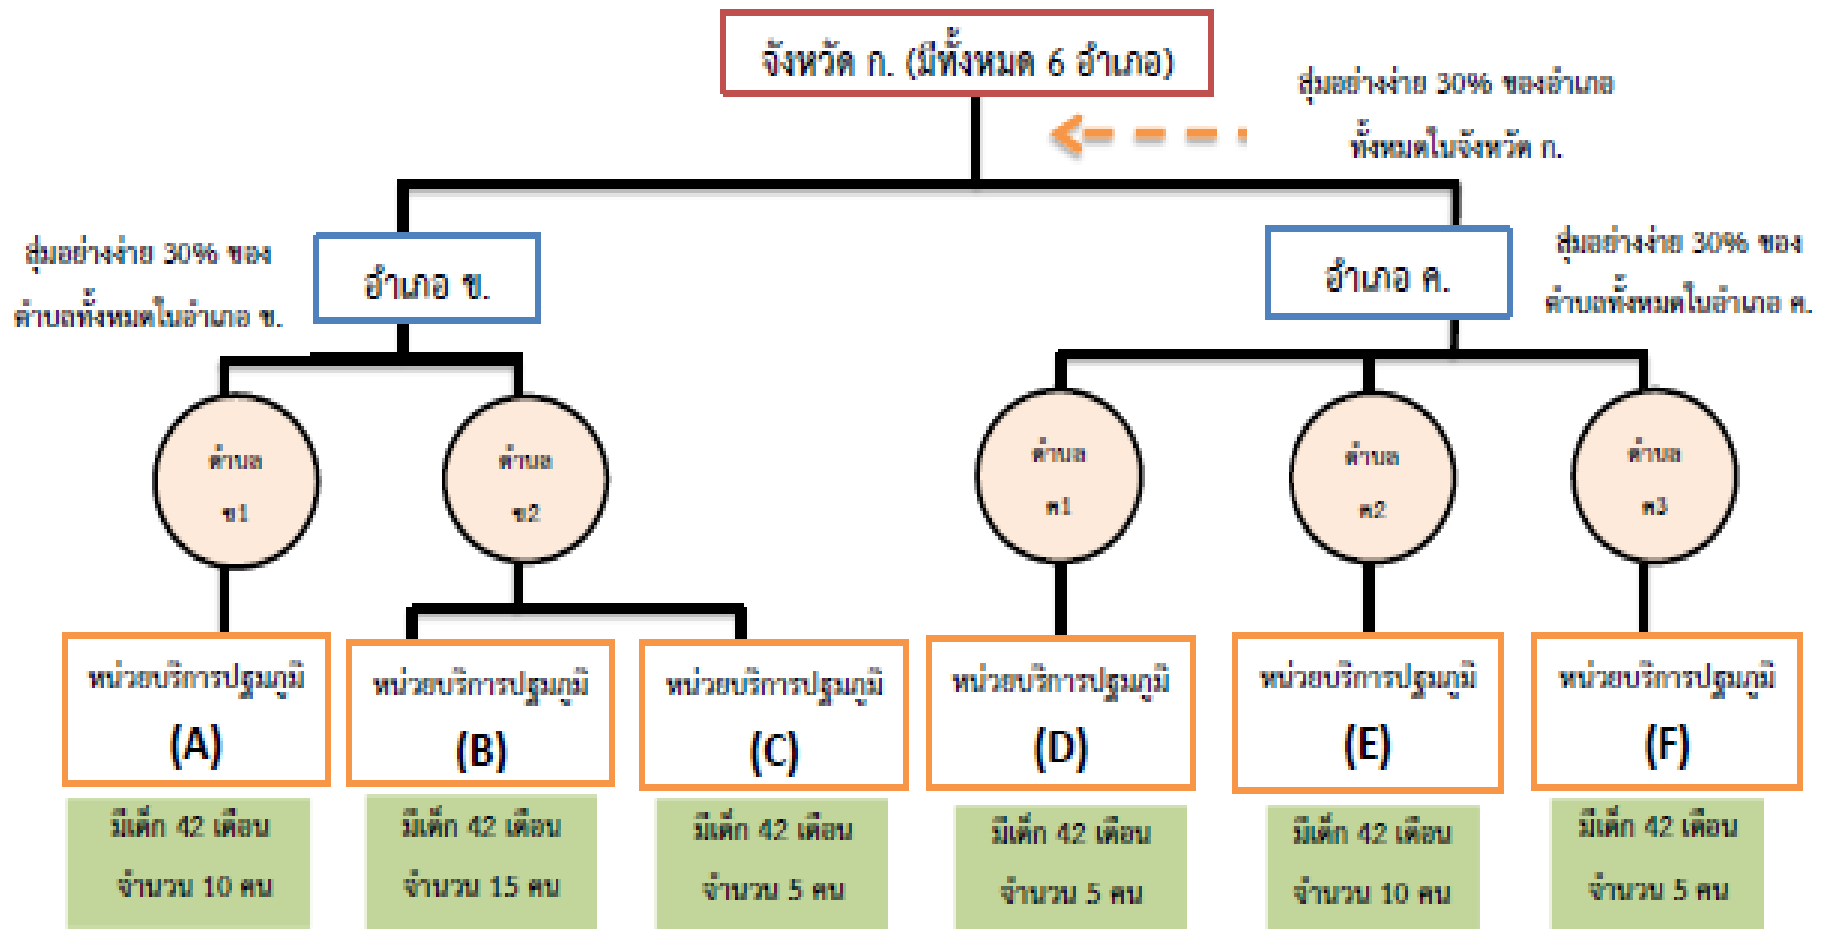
จังหวัด ก. (มีทั้งหมด 6 อำเภอ)

สุ่มอย่างง่าย 30% ของอำเภอทั้งหมดในจังหวัด ก.

สุ่มอย่างง่าย 30% ของตำบลทั้งหมดในอำเภอ ข.

อำเภอ ข.

อำเภอ ค.

สุ่มอย่างง่าย 30% ของตำบลทั้งหมดในอำเภอ ค.

ตำบล ข1

ตำบล ข2

ตำบล ค1

ตำบล ค2

ตำบล ค3

หน่วยบริการปฐมภูมิ (A)

หน่วยบริการปฐมภูมิ (B)

หน่วยบริการปฐมภูมิ (C)

หน่วยบริการปฐมภูมิ (D)

หน่วยบริการปฐมภูมิ (E)

หน่วยบริการปฐมภูมิ (F)

มีเด็ก 42 เดือน จำนวน 10 คน

มีเด็ก 42 เดือน จำนวน 15 คน

มีเด็ก 42 เดือน จำนวน 5 คน

มีเด็ก 42 เดือน จำนวน 5 คน

มีเด็ก 42 เดือน จำนวน 10 คน

มีเด็ก 42 เดือน จำนวน 5 คน